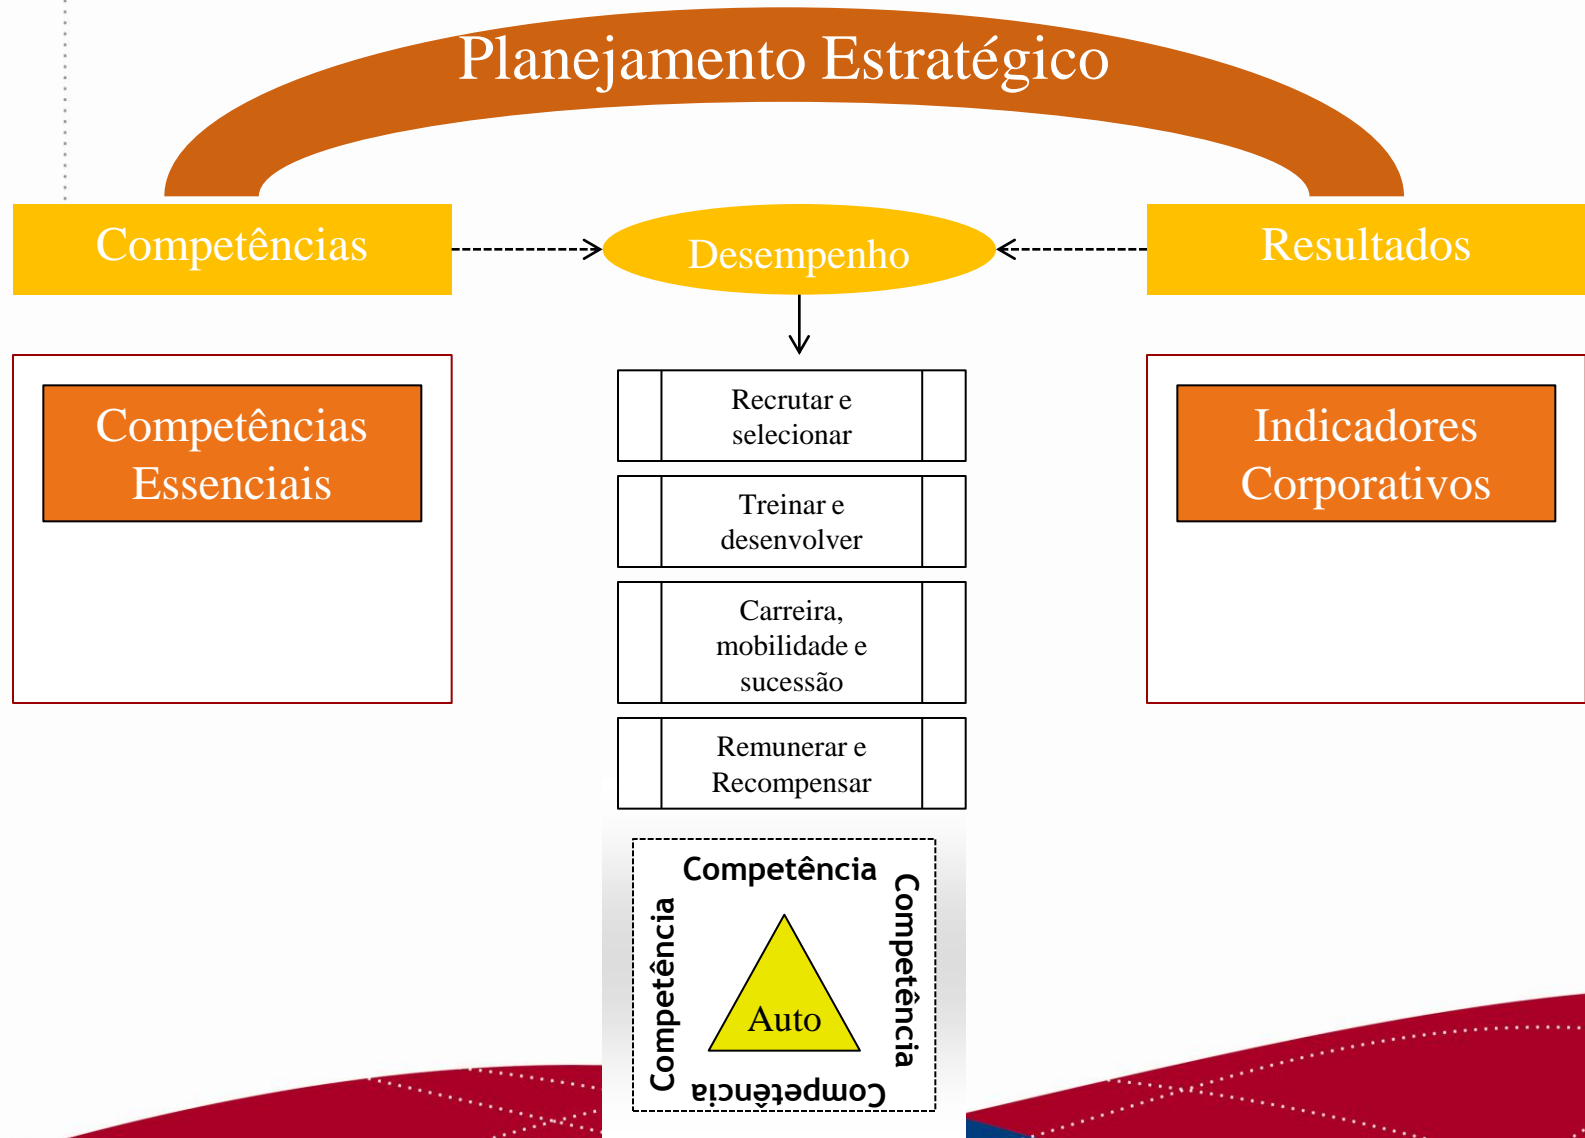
Planejamento Estratégico

Competências

Desempenho

Resultados

Competências Essenciais

Recrutar e selecionar

Treinar e desenvolver

Carreira, mobilidade e sucessão

Remunerar e Recompensar

Indicadores Corporativos

Competência

Competência

Competência

Competência

Auto